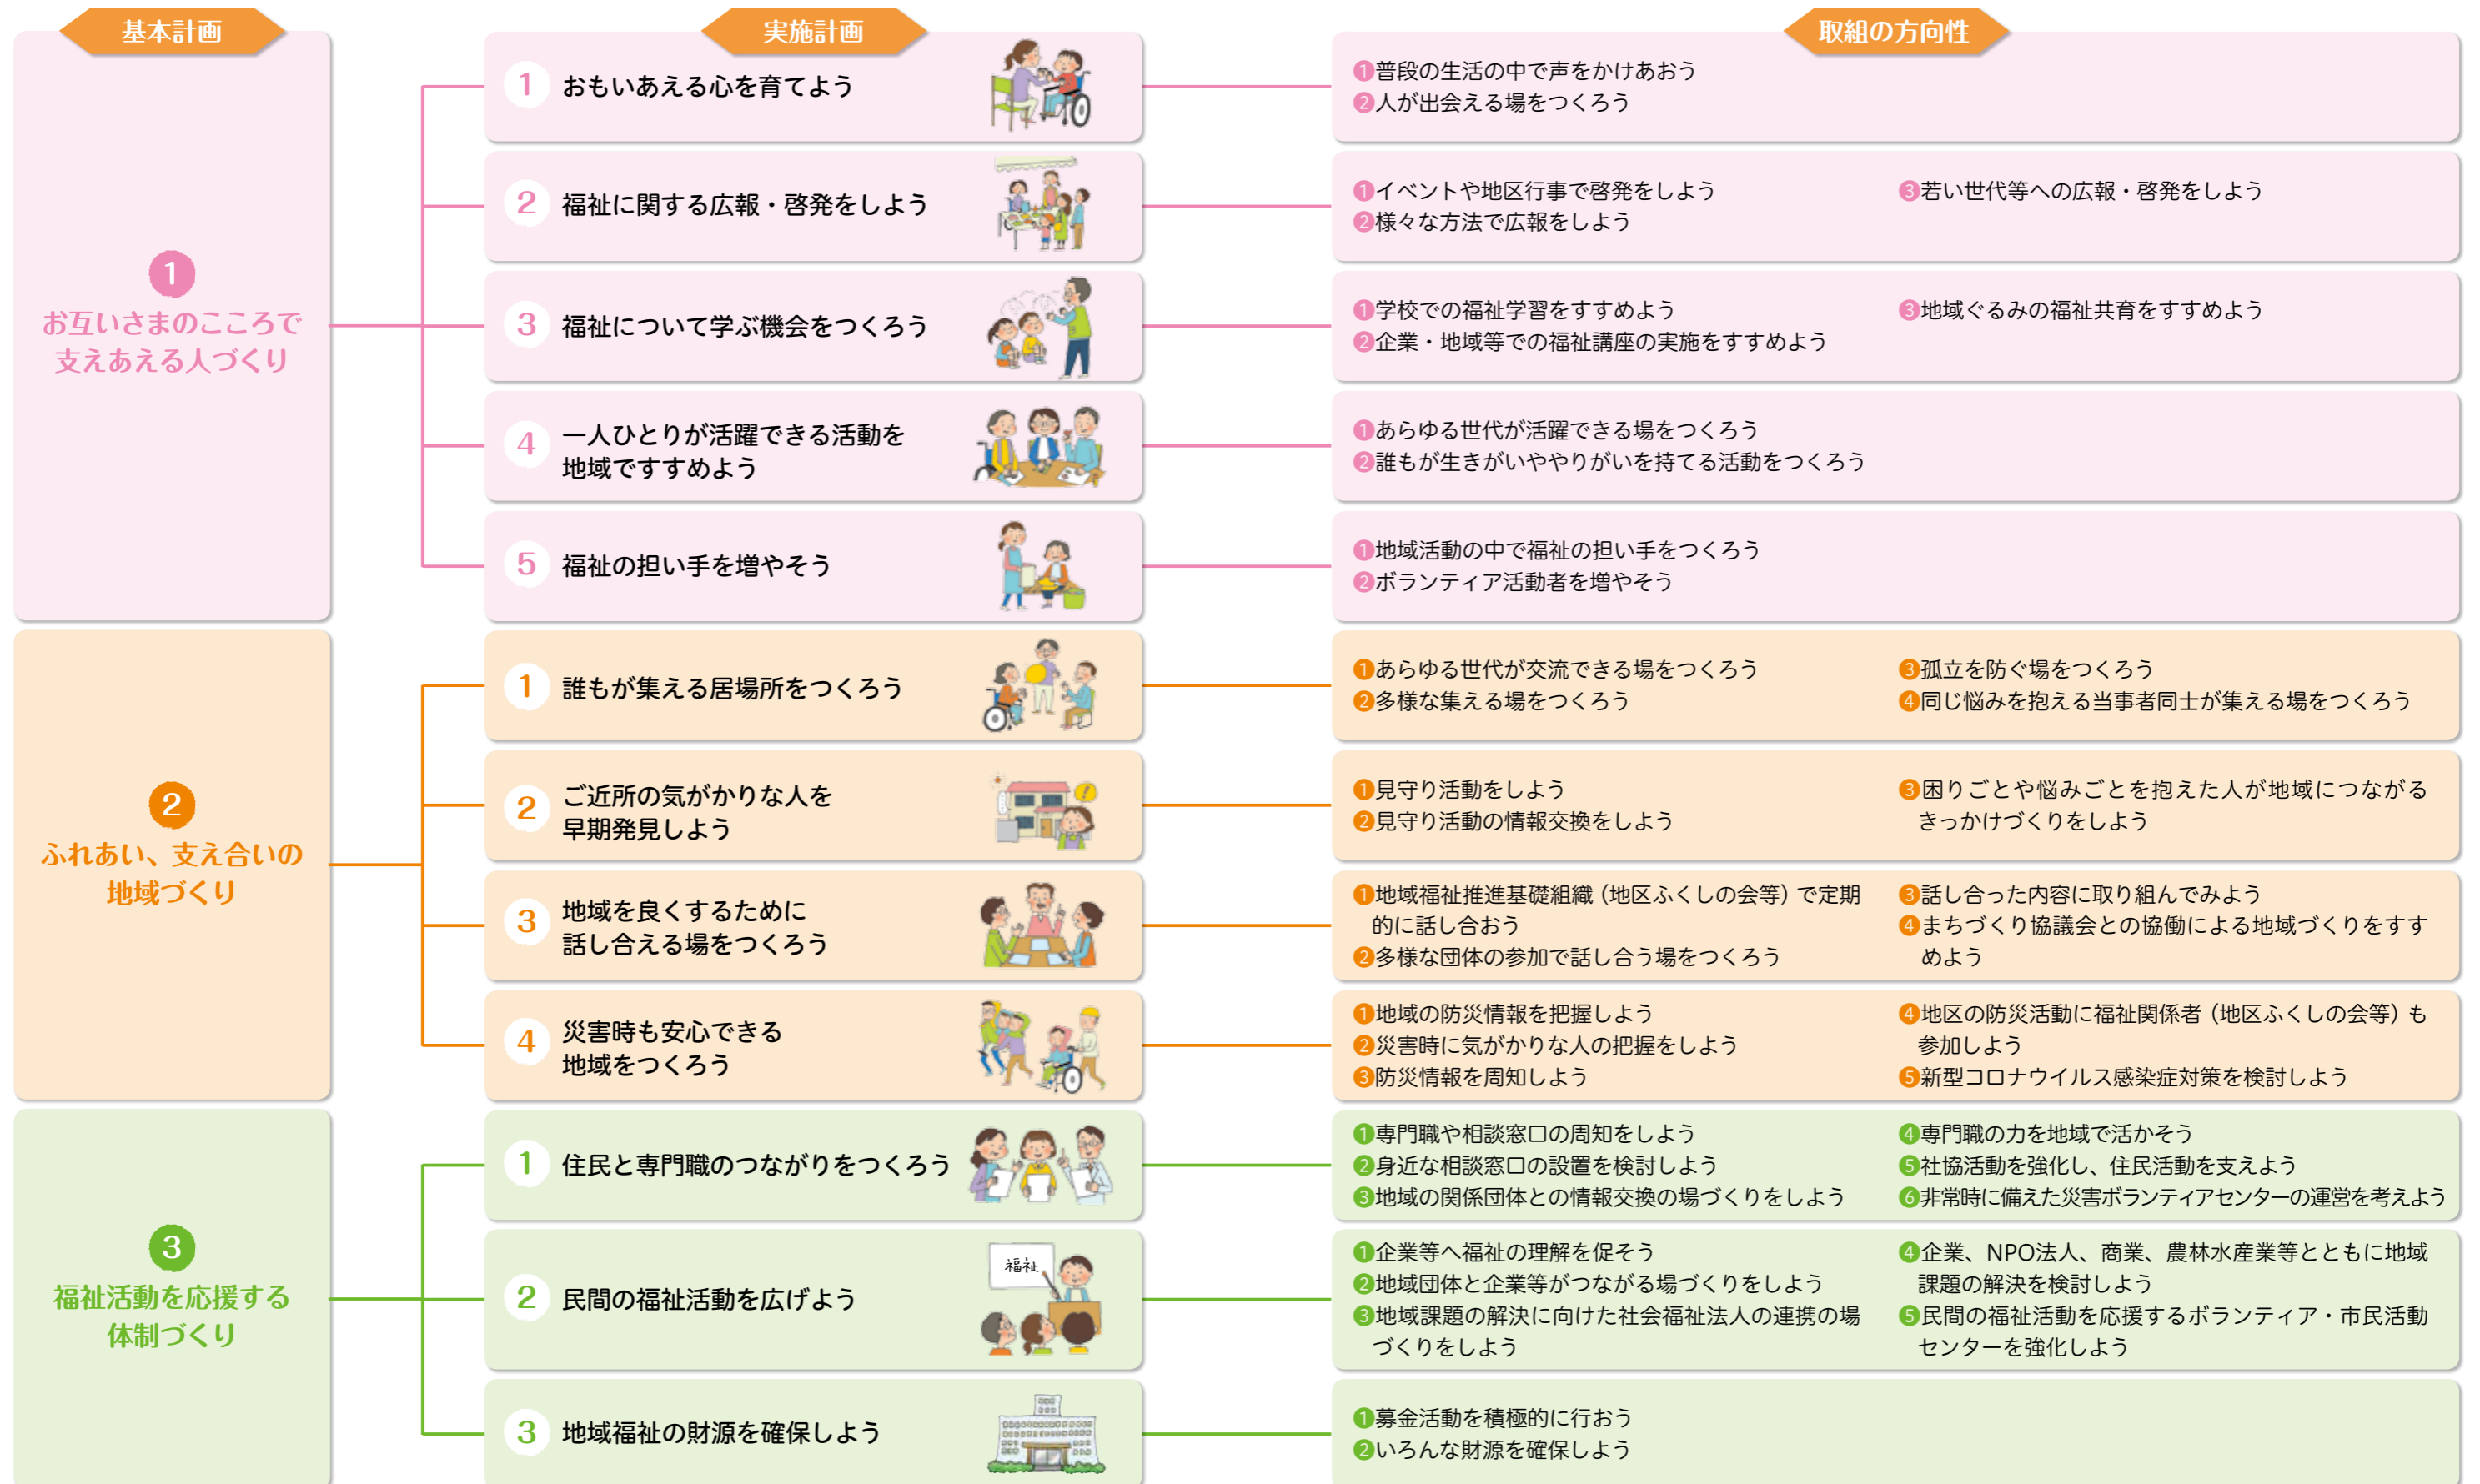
基本計画

実施計画

取組の方向性

1
お互いさまのこころで支えあえる人づくり

1 おもいあえる心を育てよう

1普段の生活の中で声をかけあおう
2人が出会える場をつくろう

2 福祉に関する広報・啓発をしよう

1イベントや地区行事で啓発をしよう
2様々な方法で広報をしよう
3若い世代等への広報・啓発をしよう

3 福祉について学ぶ機会をつくろう

1学校での福祉学習をすすめよう
2企業・地域等での福祉講座の実施をすすめよう
3地域ぐるみの福祉共育をすすめよう

4 一人ひとりが活躍できる活動を地域ですすめよう

1あらゆる世代が活躍できる場をつくろう
2誰もが生きがいややりがいを持てる活動をつくろう

5 福祉の担い手を増やそう

1地域活動の中で福祉の担い手をつくろう
2ボランティア活動者を増やそう

2
ふれあい、支え合いの地域づくり

1 誰もが集える居場所をつくろう

1あらゆる世代が交流できる場をつくろう
2多様な集える場をつくろう
3孤立を防ぐ場をつくろう
4同じ悩みを抱える当事者同士が集える場をつくろう

2 ご近所の気がかりな人を早期発見しよう

1見守り活動をしよう
2見守り活動の情報交換をしよう
3困りごとや悩みごとを抱えた人が地域につながるきっかけづくりをしよう

3 地域を良くするために話し合える場をつくろう

1地域福祉推進基礎組織（地区ふくしの会等）で定期的に話し合おう
2多様な団体の参加で話し合う場をつくろう
3話し合った内容に取り組んでみよう
4まちづくり協議会との協働による地域づくりをすすめよう

4 災害時も安心できる地域をつくろう

1地域の防災情報を把握しよう
2災害時に気がかりな人の把握をしよう
3防災情報を周知しよう
4地区の防災活動に福祉関係者（地区ふくしの会等）も参加しよう
5新型コロナウイルス感染症対策を検討しよう

3
福祉活動を応援する体制づくり

1 住民と専門職のつながりをつくろう

1専門職や相談窓口の周知をしよう
2身近な相談窓口の設置を検討しよう
3地域の関係団体との情報交換の場づくりをしよう
4専門職の力を地域で活かそう
5社協活動を強化し、住民活動を支えよう
6非常時に備えた災害ボランティアセンターの運営を考えよう

2 民間の福祉活動を広げよう

福祉

1企業等へ福祉の理解を促そう
2地域団体と企業等がつながる場づくりをしよう
3地域課題の解決に向けた社会福祉法人の連携の場づくりをしよう
4企業、NPO法人、商業、農林水産業等とともに地域課題の解決を検討しよう
5民間の福祉活動を応援するボランティア・市民活動センターを強化しよう

3 地域福祉の財源を確保しよう

1募金活動を積極的に行おう
2いろんな財源を確保しよう